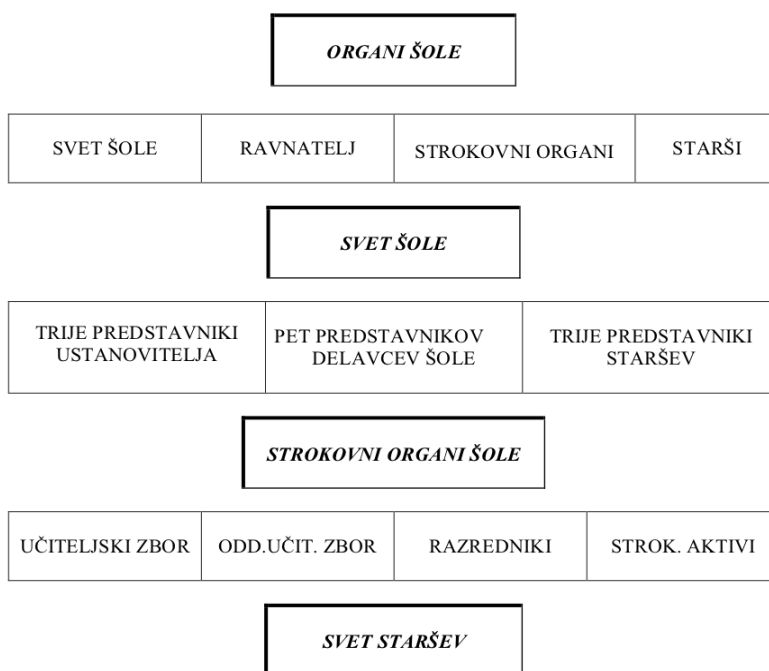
ORGANI ŠOLE

| SVET ŠOLE | RAVNATELJ | STROKOVNI ORGANI | STARŠI |
|---|---|---|---|

SVET ŠOLE

| TRIJE PREDSTAVNIKI USTANOVITELJA | PET PREDSTAVNIKOV DELAVCEV ŠOLE | TRIJE PREDSTAVNIKI STARŠEV |
|---|---|---|

STROKOVNI ORGANI ŠOLE

| UČITELJSKI ZBOR | ODD.UČIT. ZBOR | RAZREDNIKI | STROK. AKTIVI |
|---|---|---|---|

SVET STARŠEV